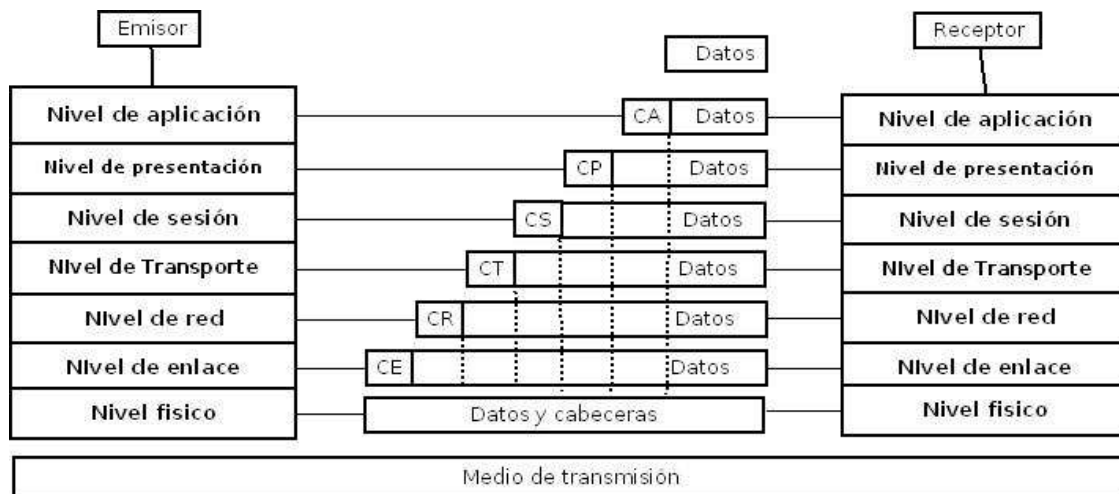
Emisor

Receptor

Datos

Nivel de aplicación

CA Datos

Nivel de aplicación

Nivel de presentación

CP Datos

Nivel de presentación

Nivel de sesión

CS Datos

Nivel de sesión

NIvel de Transporte

CT Datos

NIvel de Transporte

NIvel de red

CR Datos

NIvel de red

NIvel de enlace

CE Datos

NIvel de enlace

Nivel fisico

Datos y cabeceras

Nivel fisico

Medio de transmisión